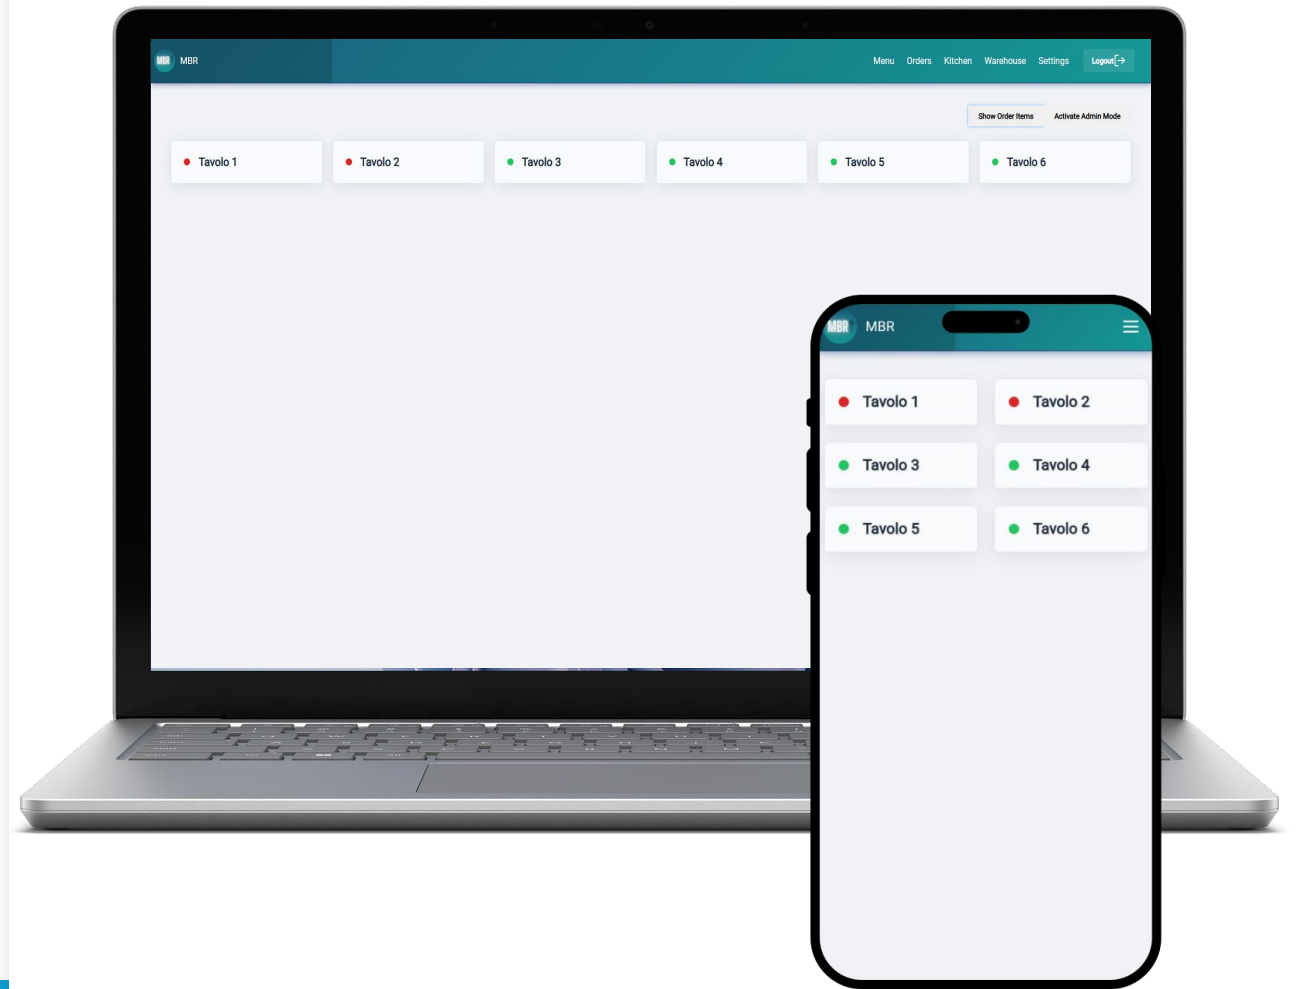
MBR MBR

Menu Orders Kitchen Warehouse Settings Logout

Show Order Items Activate Admin Mode

Tavolo 1
Tavolo 2
Tavolo 3
Tavolo 4
Tavolo 5
Tavolo 6

MBR MBR

Tavolo 1
Tavolo 2
Tavolo 3
Tavolo 4
Tavolo 5
Tavolo 6